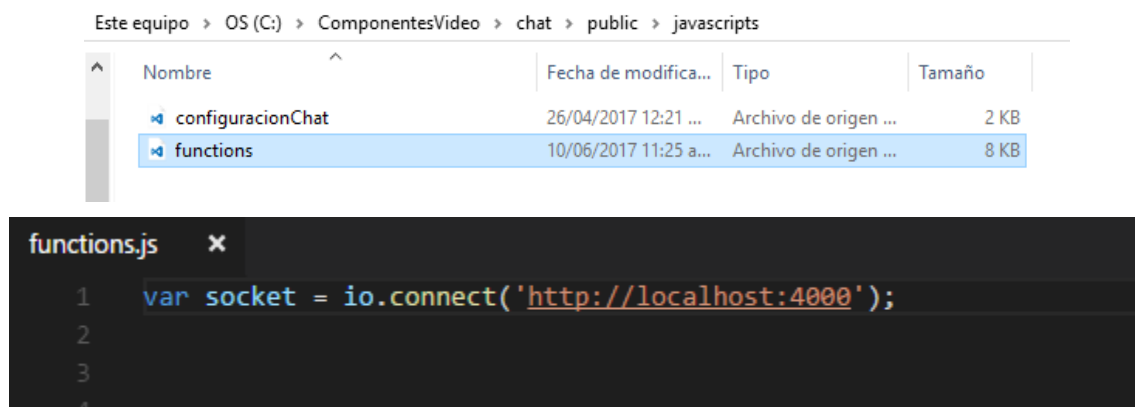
Este equipo › OS (C:) › ComponentesVideo › chat › public › javascripts

| Nombre | Fecha de modifica... | Tipo | Tamaño |
|---|---|---|---|
| configuracionChat | 26/04/2017 12:21 ... | Archivo de origen ... | 2 KB |
| functions | 10/06/2017 11:25 a... | Archivo de origen ... | 8 KB |

functions.js ×

1 var socket = io.connect('http://localhost:4000');
2
3
4